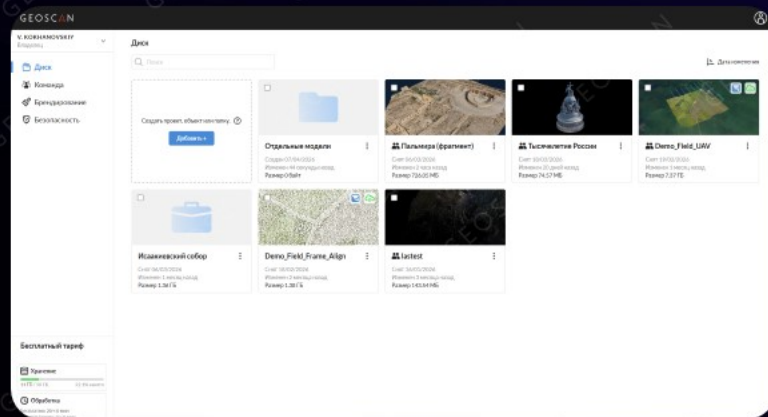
GEOSCAN

V. KOKHANOVSKIY
Владелец

Диск
Команда
Брендирование
Безопасность

Бесплатный тариф
Хранение
Обработка

Диск

Поиск

Дата изменения

Создать проект, объект или папку
Добавить +

Отдельные модели
Создан 07/04/2026
Изменен 4 минуты назад
Размер 0 Байт

Пальмира (фрагмент)
Снят 06/03/2026
Изменен 1 час назад
Размер 726.05 МБ

Тысячелетия России
Снят 10/03/2026
Изменен 10 дней назад
Размер 74.57 МБ

Demo_Field_UAV
Снят 10/03/2026
Изменен 1 месяц назад
Размер 7.37 ГБ

Исаакиевский собор
Снят 06/03/2026
Изменен 1 месяц назад
Размер 1.36 ГБ

Demo_Field_Frame_Align
Снят 10/03/2026
Изменен 1 месяц назад
Размер 1.38 ГБ

lastest
Снят 10/03/2026
Изменен 1 месяц назад
Размер 143.84 МБ